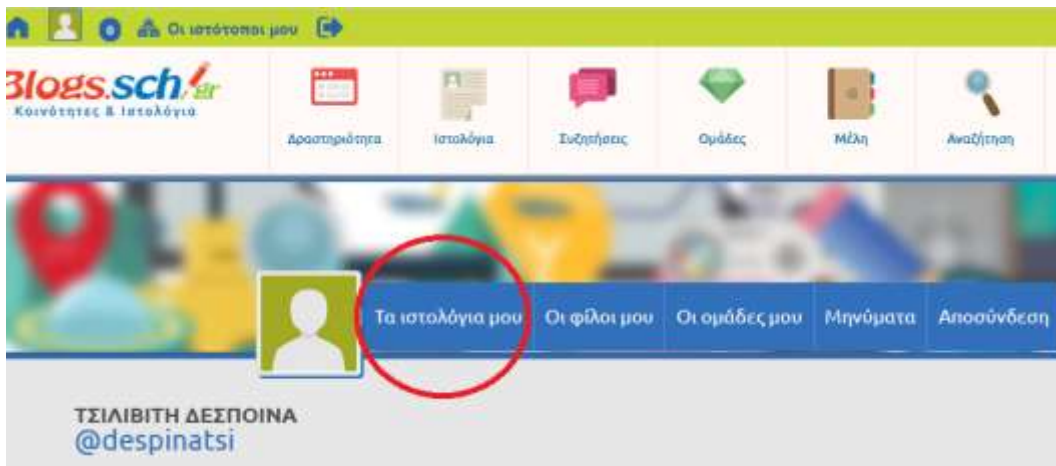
Οι ιστότοποι μου

Blogs.sch.gr
Κοινότητες & Ιστολόγια

Δραστηριότητα
Ιστολόγια
Συζητήσεις
Ομάδες
Μέλη
Αναζήτηση

Τα ιστολόγια μου
Οι φίλοι μου
Οι ομάδες μου
Μηνύματα
Αποσύνδεση

ΤΣΙΛΙΒΙΤΗ ΔΕΣΠΟΙΝΑ
@despinatsi